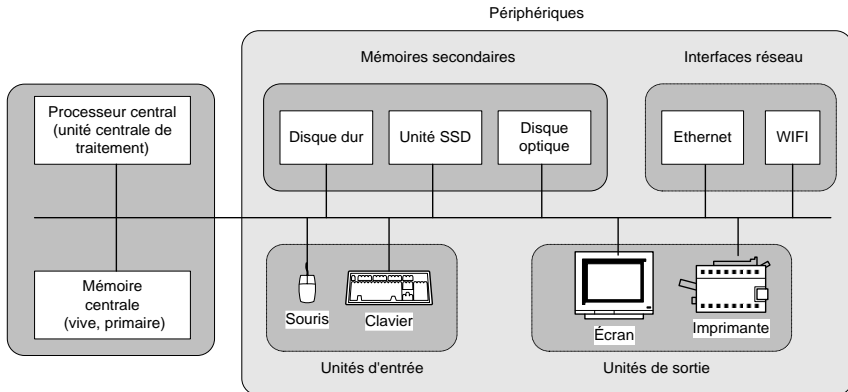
Périphériques

Mémoires secondaires

Interfaces réseau

Processeur central (unité centrale de traitement)

Disque dur

Unité SSD

Disque optique

Ethernet

WIFI

Mémoire centrale (vive, primaire)

Souris

Clavier

Écran

Imprimante

Unités d'entrée

Unités de sortie